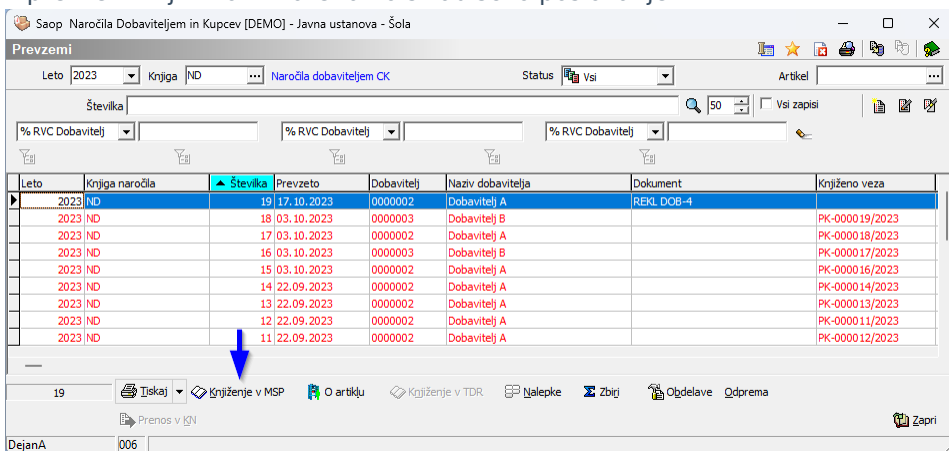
Saop Naročila Dobaviteljem in Kupcev [DEMO] - Javna ustanova - Šola

Prevzemi

Leto 2023 Knjiga ND Naročila dobaviteljem CK Status Vsi Artikel

Številka 50 Vsi zapisi

% RVC Dobavitelj % RVC Dobavitelj % RVC Dobavitelj

| Leto | Knjiga naročila | Številka | Prevzeto | Dobavitelj | Naziv dobavitelja | Dokument | Knjiženo veza |
|---|---|---|---|---|---|---|---|
| 2023 | ND | 19 | 17.10.2023 | 0000002 | Dobavitelj A | REKL DOB-4 | |
| 2023 | ND | 18 | 03.10.2023 | 0000003 | Dobavitelj B | | PK-000019/2023 |
| 2023 | ND | 17 | 03.10.2023 | 0000002 | Dobavitelj A | | PK-000018/2023 |
| 2023 | ND | 16 | 03.10.2023 | 0000003 | Dobavitelj B | | PK-000017/2023 |
| 2023 | ND | 15 | 03.10.2023 | 0000002 | Dobavitelj A | | PK-000016/2023 |
| 2023 | ND | 14 | 22.09.2023 | 0000002 | Dobavitelj A | | PK-000014/2023 |
| 2023 | ND | 13 | 22.09.2023 | 0000002 | Dobavitelj A | | PK-000013/2023 |
| 2023 | ND | 12 | 22.09.2023 | 0000002 | Dobavitelj A | | PK-000011/2023 |
| 2023 | ND | 11 | 22.09.2023 | 0000002 | Dobavitelj A | | PK-000012/2023 |

19 Tiskaj Knjiženje v MSP O artiklu Knjiženje v TDR Nalepke Zbiri Obdelave Odprema

Prenos v KN Zapri

DejanA 006